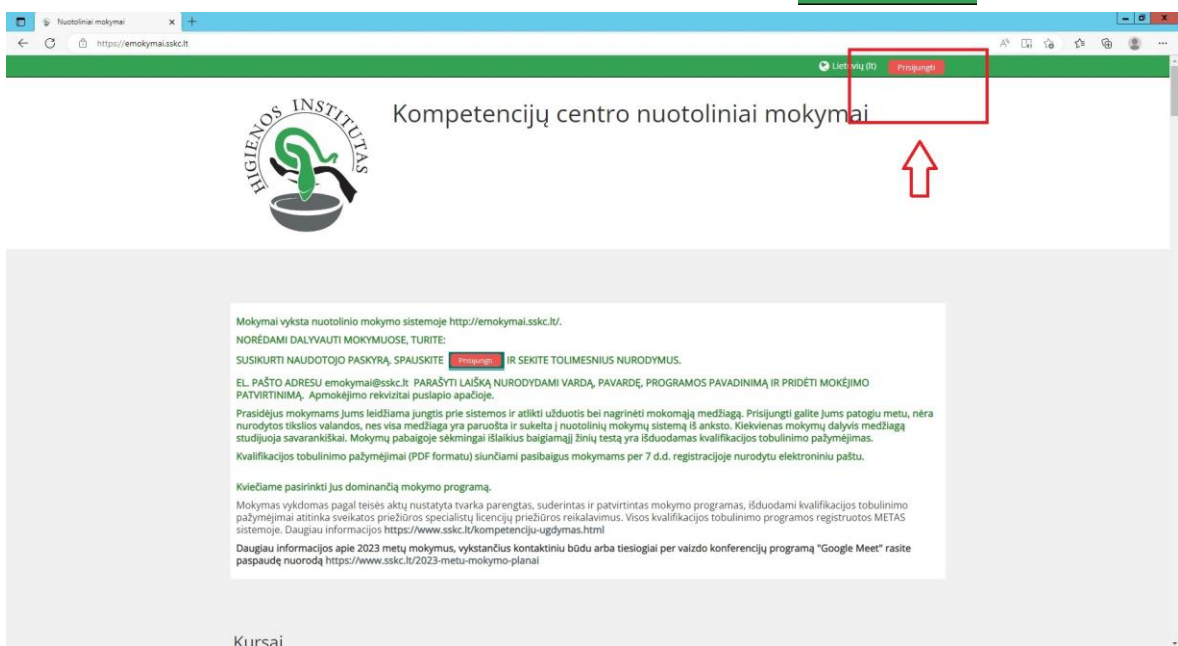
Nuotoliniai mokymai

https://emokymai.sskc.lt

Lietuvių (lt) Prisijungti

HIGIENOS INSTITUTAS

Kompetencijų centro nuotoliniai mokymai

Mokymai vyksta nuotolinio mokymo sistemoje http://emokymai.sskc.lt/.

NORĖDAMI DALYVAUTI MOKYMUOSE, TURITE:

SUSIKURTI NAUDOTOJO PASKYRĄ. SPAUSKITE Prisijungti IR SEKITE TOLIMESNIUS NURODYMUS.

EL. PAŠTO ADRESU emokymai@sskc.lt PARAŠYTI LAIŠKĄ NURODYDAMI VARDĄ, PAVARDĘ, PROGRAMOS PAVADINIMĄ IR PRIDĖTI MOKĖJIMO PATVIRTINIMĄ. Apmokėjimo rekvizitai puslapio apačioje.

Prasidėjus mokymams Jums leidžiama jungtis prie sistemos ir atlikti užduotis bei nagrinėti mokomąją medžiagą. Prisijungti galite Jums patogiu metu, nėra nurodytos tikslios valandos, nes visa medžiaga yra paruošta ir sukelta į nuotolinių mokymų sistemą iš anksto. Kiekvienas mokymų dalyvis medžiagą studijuoja savarankiškai. Mokymų pabaigoje sėkmingai išlaikius baigiamąjį žinių testą yra išduodamas kvalifikacijos tobulinimo pažymėjimas.

Kvalifikacijos tobulinimo pažymėjimai (PDF formatu) siunčiami pasibaigus mokymams per 7 d.d. registracijoje nurodytu elektroniniu paštu.

Kviečiame pasirinkti Jus dominančią mokymo programą.

Mokymas vykdomas pagal teisės aktų nustatyta tvarka parengtas, suderintas ir patvirtintas mokymo programas, išduodami kvalifikacijos tobulinimo pažymėjimai atitinka sveikatos priežiūros specialistų licencijų priežiūros reikalavimus. Visos kvalifikacijos tobulinimo programos registruotos METAS sistemoje. Daugiau informacijos https://www.sskc.lt/kompetenciju-ugdymas.html

Daugiau informacijos apie 2023 metų mokymus, vykstančius kontaktiniu būdu arba tiesiogiai per vaizdo konferencijų programą "Google Meet" rasite paspaudę nuorodą https://www.sskc.lt/2023-metu-mokymo-planai

Kursai